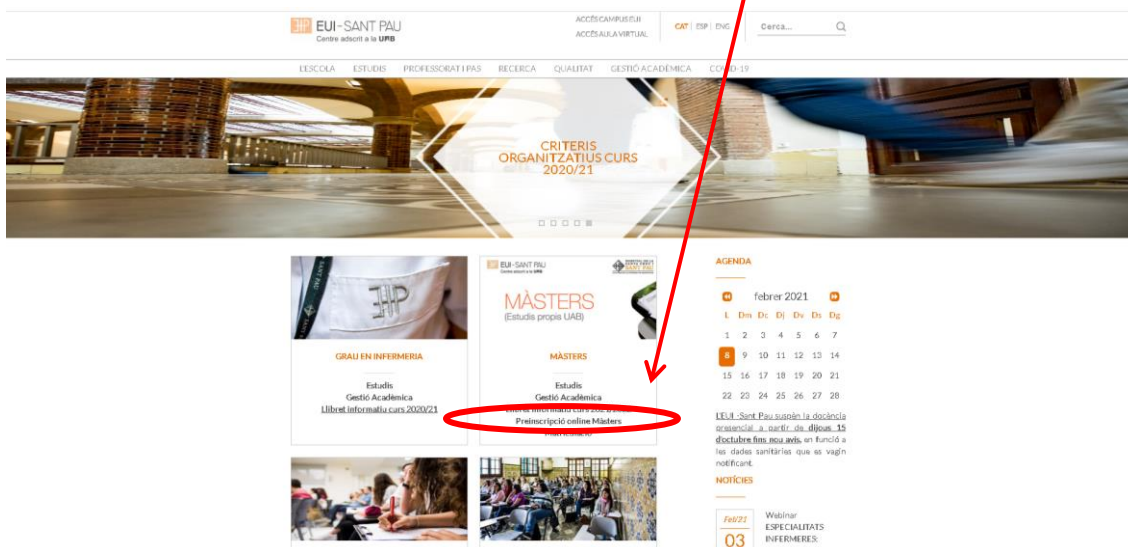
EUI-SANT PAU
Centre adscrit a la UAB

ACCÉS CAMPUS EUI
ACCÉS AULA VIRTUAL

CAT | ESP | ENG

Cerca...

L'ESCOLA ESTUDIS PROFESSORAT I PAS RECERCA QUALITAT GESTIÓ ACADÈMICA COVID-19

CRITERIS ORGANITZATIUS CURS 2020/21

EUI-SANT PAU
Centre adscrit a la UAB

MÀSTERS
(Estudis propis UAB)

GRAU EN INFERMERIA

Estudis
Gestió Acadèmica
Llibret informatiu curs 2020/21

MÀSTERS

Estudis
Gestió Acadèmica
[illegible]
Preinscripció online Màsters
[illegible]

AGENDA

febrer 2021

| L | Dm | Dc | Dj | Dv | Ds | Dg |
|---|---|---|---|---|---|---|
| 1 | 2 | 3 | 4 | 5 | 6 | 7 |
| 8 | 9 | 10 | 11 | 12 | 13 | 14 |
| 15 | 16 | 17 | 18 | 19 | 20 | 21 |
| 22 | 23 | 24 | 25 | 26 | 27 | 28 |

L'EUI -Sant Pau suspèn la docència presencial a partir de dijous 15 d'octubre fins nou avís, en funció a les dades sanitàries que es vagin notificant.

NOTÍCIES

Feb/21
03

Webinar
ESPECIALITATS
INFERMERES: